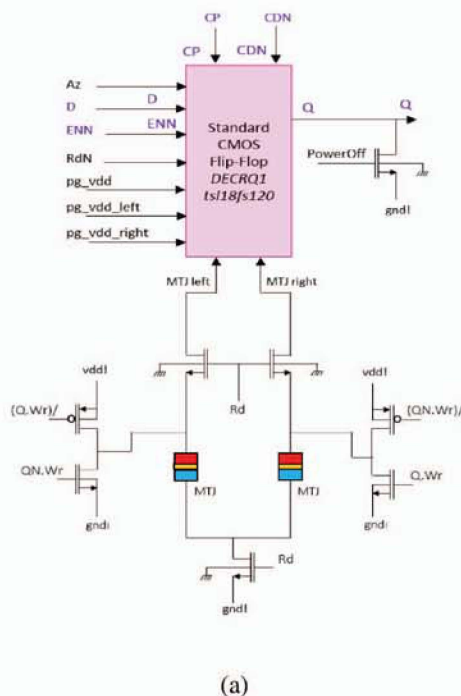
CP
CDN
CP
CDN
Az
D
D
ENN
ENN
RdN
pg_vdd
pg_vdd_left
pg_vdd_right
Standard CMOS Flip-Flop DECRQ1 tsl18fs120
Q
Q
PowerOff
gndl
MTJ left
MTJ right
vddl
(Q.Wr)/
Rd
vddl
(QN.Wr)/
QN.Wr
MTJ
MTJ
Q.Wr
gndl
gndl
Rd
gndl

(a)